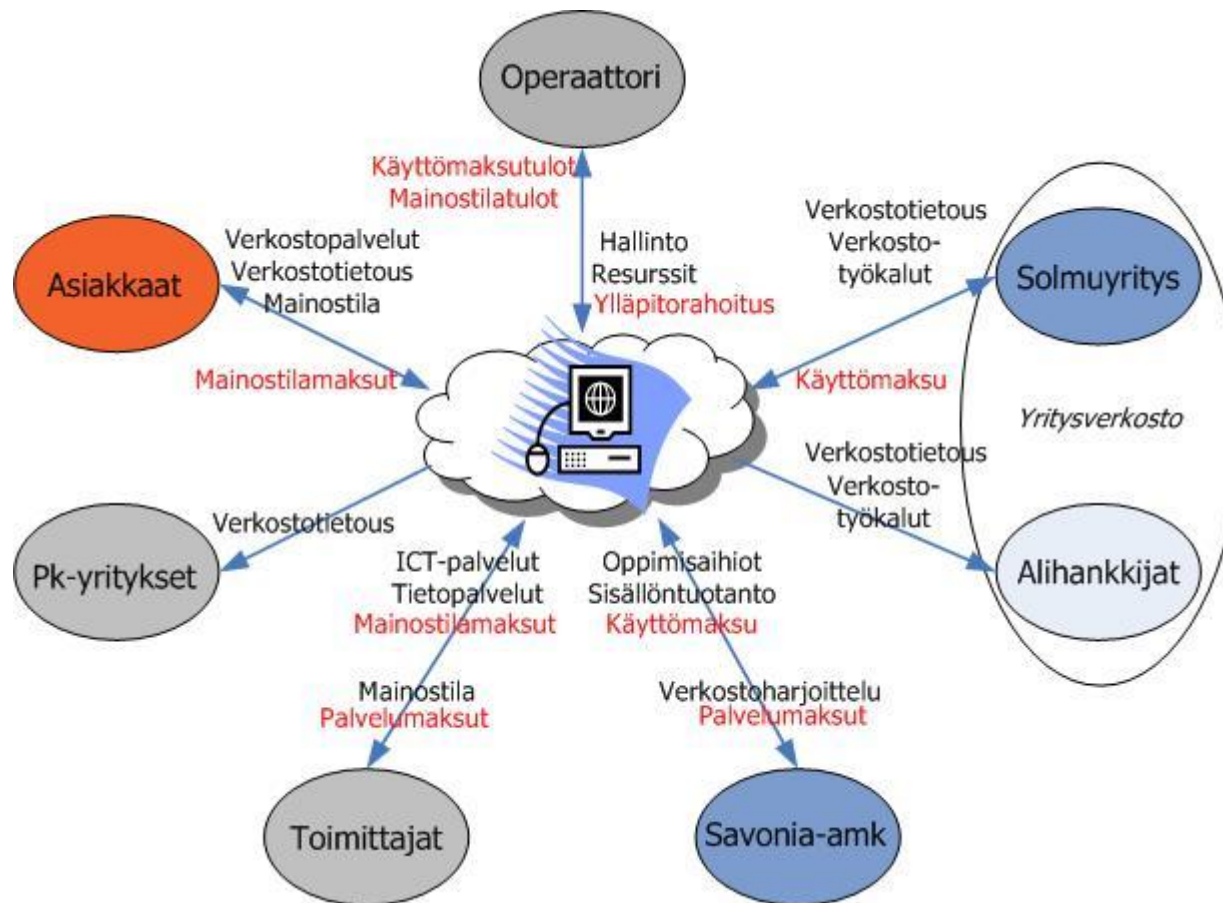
Operaattori

Käyttömaksutulot
Mainostilatulot

Hallinto
Resurssit
Ylläpitorahoitus

Asiakkaat

Verkostopalvelut
Verkostotietous
Mainostila

Mainostilamaksut

Verkostotietous
Verkostotyökalut

Solmuyritys

Käyttömaksu

Yritysverkosto

Verkostotietous
Verkostotyökalut

Alihankkijat

Verkostotietous

Pk-yritykset

ICT-palvelut
Tietopalvelut
Mainostilamaksut

Oppimisaihiot
Sisällöntuotanto
Käyttömaksu

Mainostila
Palvelumaksut

Verkostoharjoittelu
Palvelumaksut

Toimittajat

Savonia-amk